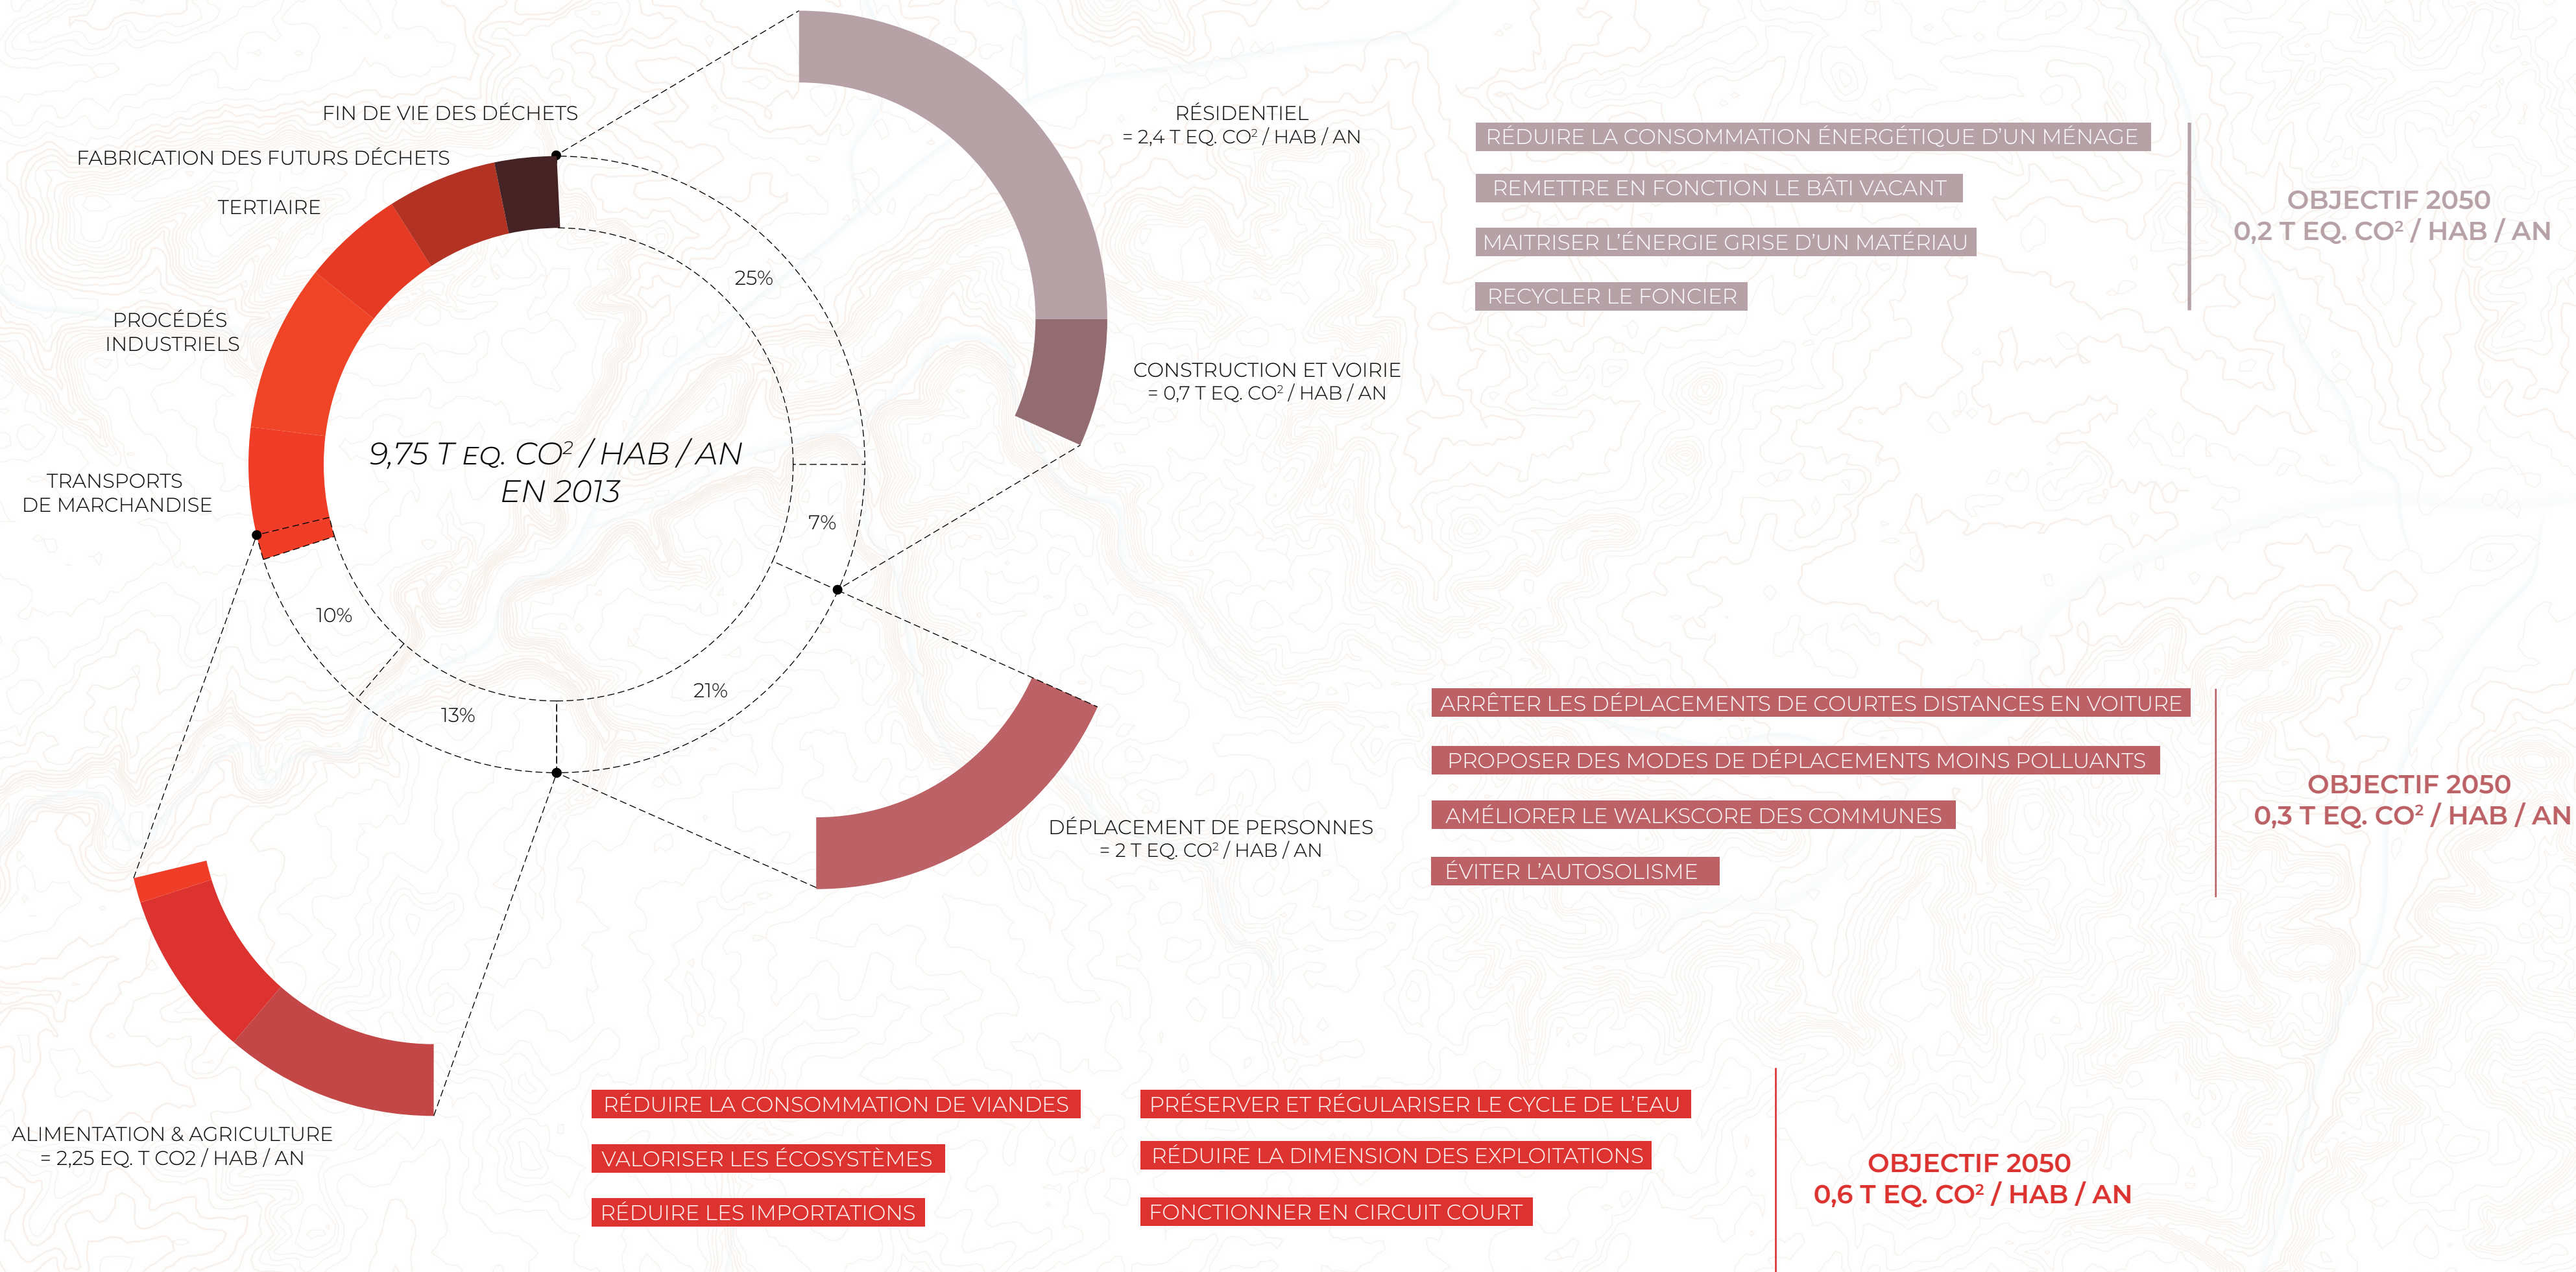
FIN DE VIE DES DÉCHETS

FABRICATION DES FUTURS DÉCHETS

TERTIAIRE

PROCÉDÉS INDUSTRIELS

TRANSPORTS DE MARCHANDISE

9,75 T EQ. CO² / HAB / AN EN 2013

25%

7%

10%

13%

21%

RÉSIDENTIEL = 2,4 T EQ. CO² / HAB / AN

CONSTRUCTION ET VOIRIE = 0,7 T EQ. CO² / HAB / AN

RÉDUIRE LA CONSOMMATION ÉNERGÉTIQUE D'UN MÉNAGE

REMETTRE EN FONCTION LE BÂTI VACANT

MAITRISER L'ÉNERGIE GRISE D'UN MATÉRIAU

RECYCLER LE FONCIER

OBJECTIF 2050
0,2 T EQ. CO² / HAB / AN

ARRÊTER LES DÉPLACEMENTS DE COURTES DISTANCES EN VOITURE

PROPOSER DES MODES DE DÉPLACEMENTS MOINS POLLUANTS

AMÉLIORER LE WALKSCORE DES COMMUNES

ÉVITER L'AUTOSOLISME

OBJECTIF 2050
0,3 T EQ. CO² / HAB / AN

DÉPLACEMENT DE PERSONNES = 2 T EQ. CO² / HAB / AN

ALIMENTATION & AGRICULTURE = 2,25 EQ. T CO2 / HAB / AN

RÉDUIRE LA CONSOMMATION DE VIANDES

VALORISER LES ÉCOSYSTÈMES

RÉDUIRE LES IMPORTATIONS

PRÉSERVER ET RÉGULARISER LE CYCLE DE L'EAU

RÉDUIRE LA DIMENSION DES EXPLOITATIONS

FONCTIONNER EN CIRCUIT COURT

OBJECTIF 2050
0,6 T EQ. CO² / HAB / AN